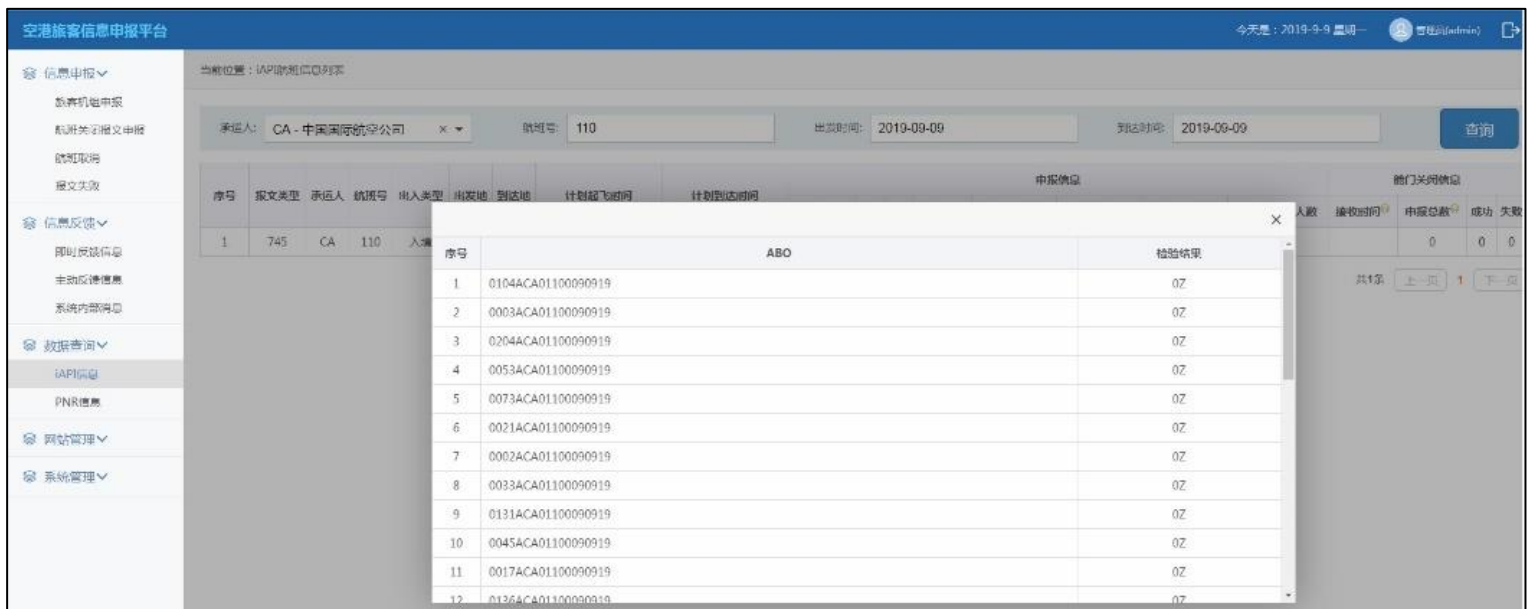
空港旅客信息申报平台

今天是：2019-9-9 星期一 管理员(admin)

信息申报
旅客机组申报
航班关闭报文申报
航班取消
报文失败
信息反馈
即时反馈信息
主动反馈信息
系统内部消息
数据查询
iAPI信息
PNR信息
网站管理
系统管理

当前位置：iAPI航班信息列表

承运人: CA - 中国国际航空公司
航班号: 110
出发时间: 2019-09-09
到达时间: 2019-09-09
查询

| 序号 | 报文类型 | 承运人 | 航班号 | 出入类型 | 出发地 | 到达地 | 计划起飞时间 | 计划到达时间 | 申报信息 | 人数 | 接收时间 | 申报总数 | 成功 | 失败 |
|---|---|---|---|---|---|---|---|---|---|---|---|---|---|---|
| 1 | 745 | CA | 110 | 入境 | | | | | | | | 0 | 0 | 0 |

舱门关闭信息

共1条 上一页 1 下一页

| 序号 | ABO | 检验结果 |
|---|---|---|
| 1 | 0104ACA01100090919 | 0Z |
| 2 | 0003ACA01100090919 | 0Z |
| 3 | 0204ACA01100090919 | 0Z |
| 4 | 0053ACA01100090919 | 0Z |
| 5 | 0073ACA01100090919 | 0Z |
| 6 | 0021ACA01100090919 | 0Z |
| 7 | 0002ACA01100090919 | 0Z |
| 8 | 0033ACA01100090919 | 0Z |
| 9 | 0131ACA01100090919 | 0Z |
| 10 | 0045ACA01100090919 | 0Z |
| 11 | 0017ACA01100090919 | 0Z |
| 12 | 0136ACA01100090919 | 0Z |